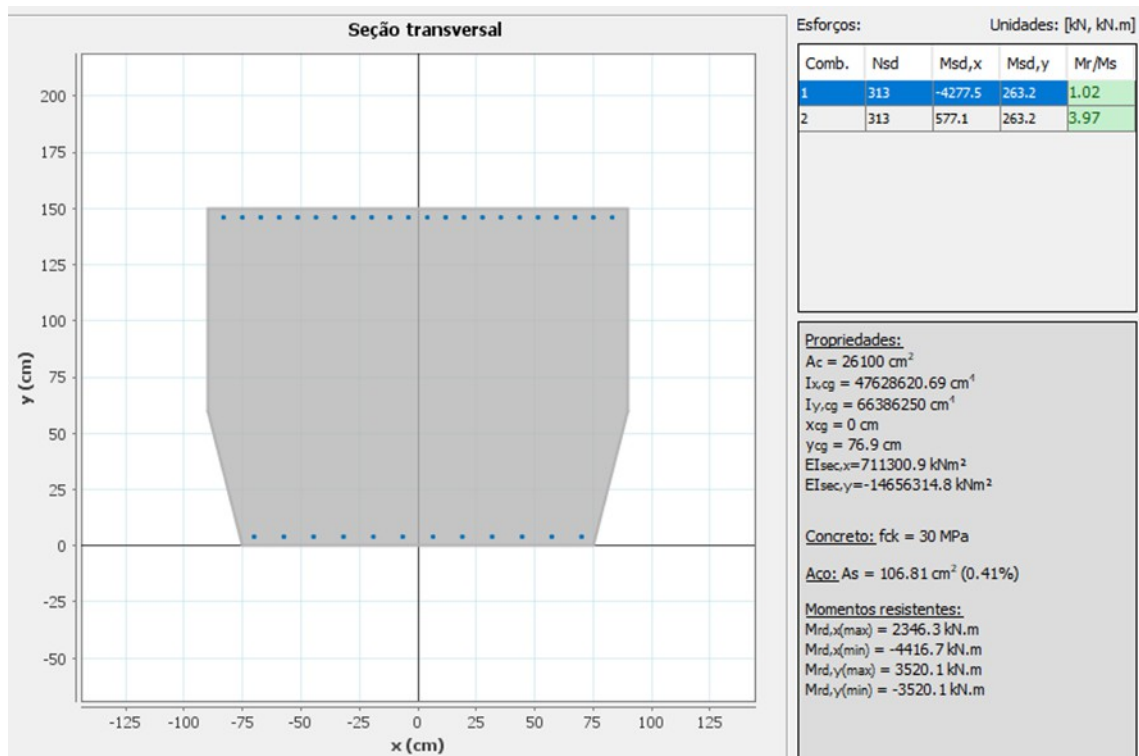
Seção transversal

200
175
150
125
100
75
50
25
0
-25
-50

y (cm)

-125 -100 -75 -50 -25 0 25 50 75 100 125

x (cm)

Esforços:

Unidades: [kN, kN.m]

| Comb. | Nsd | Msd,x | Msd,y | Mr/Ms |
|---|---|---|---|---|
| 1 | 313 | -4277.5 | 263.2 | 1.02 |
| 2 | 313 | 577.1 | 263.2 | 3.97 |

Propriedades:
Ac = 26100 cm$^2$
Ix,cg = 47628620.69 cm$^4$
Iy,cg = 66386250 cm$^4$
xcg = 0 cm
ycg = 76.9 cm
EIsec,x=711300.9 kNm²
EIsec,y=-14656314.8 kNm²

Concreto: fck = 30 MPa

Aço: As = 106.81 cm$^2$ (0.41%)

Momentos resistentes:
Mrd,x(max) = 2346.3 kN.m
Mrd,x(min) = -4416.7 kN.m
Mrd,y(max) = 3520.1 kN.m
Mrd,y(min) = -3520.1 kN.m